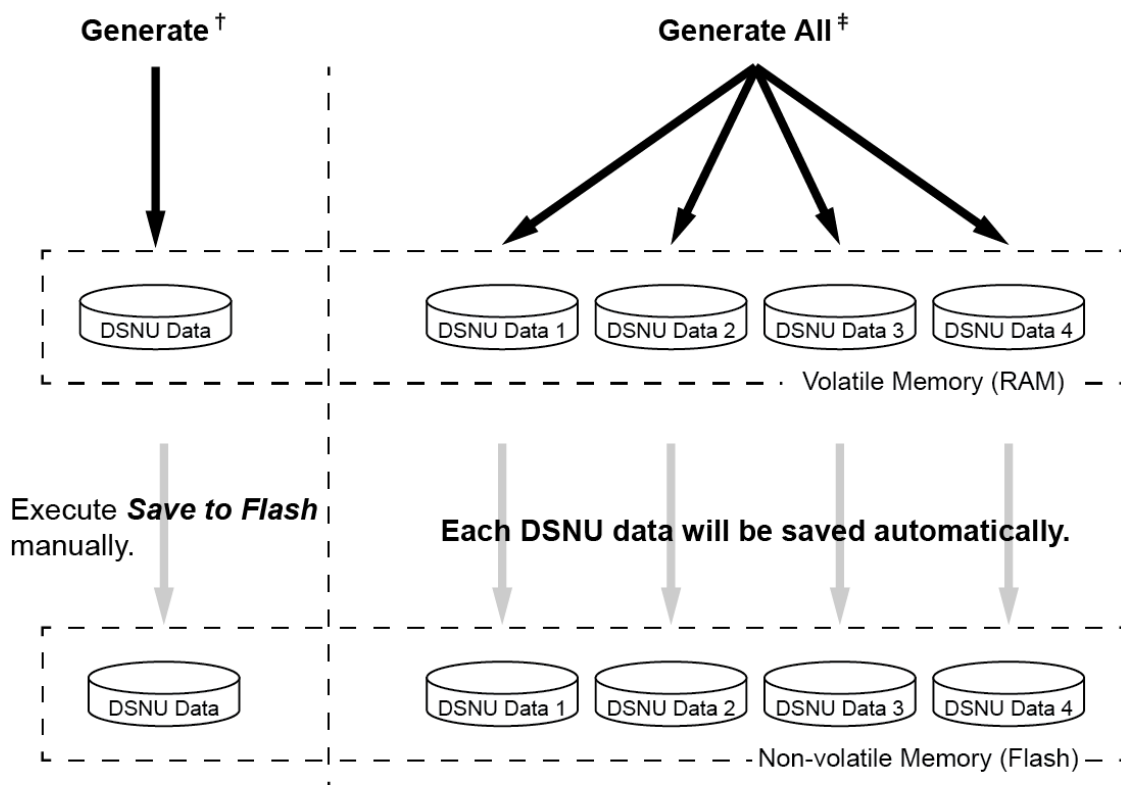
Generate $^{\dagger}$

Generate All $^{\ddagger}$

DSNU Data

DSNU Data 1

DSNU Data 2

DSNU Data 3

DSNU Data 4

Volatile Memory (RAM)

Execute ***Save to Flash*** manually.

**Each DSNU data will be saved automatically.**

DSNU Data

DSNU Data 1

DSNU Data 2

DSNU Data 3

DSNU Data 4

Non-volatile Memory (Flash)